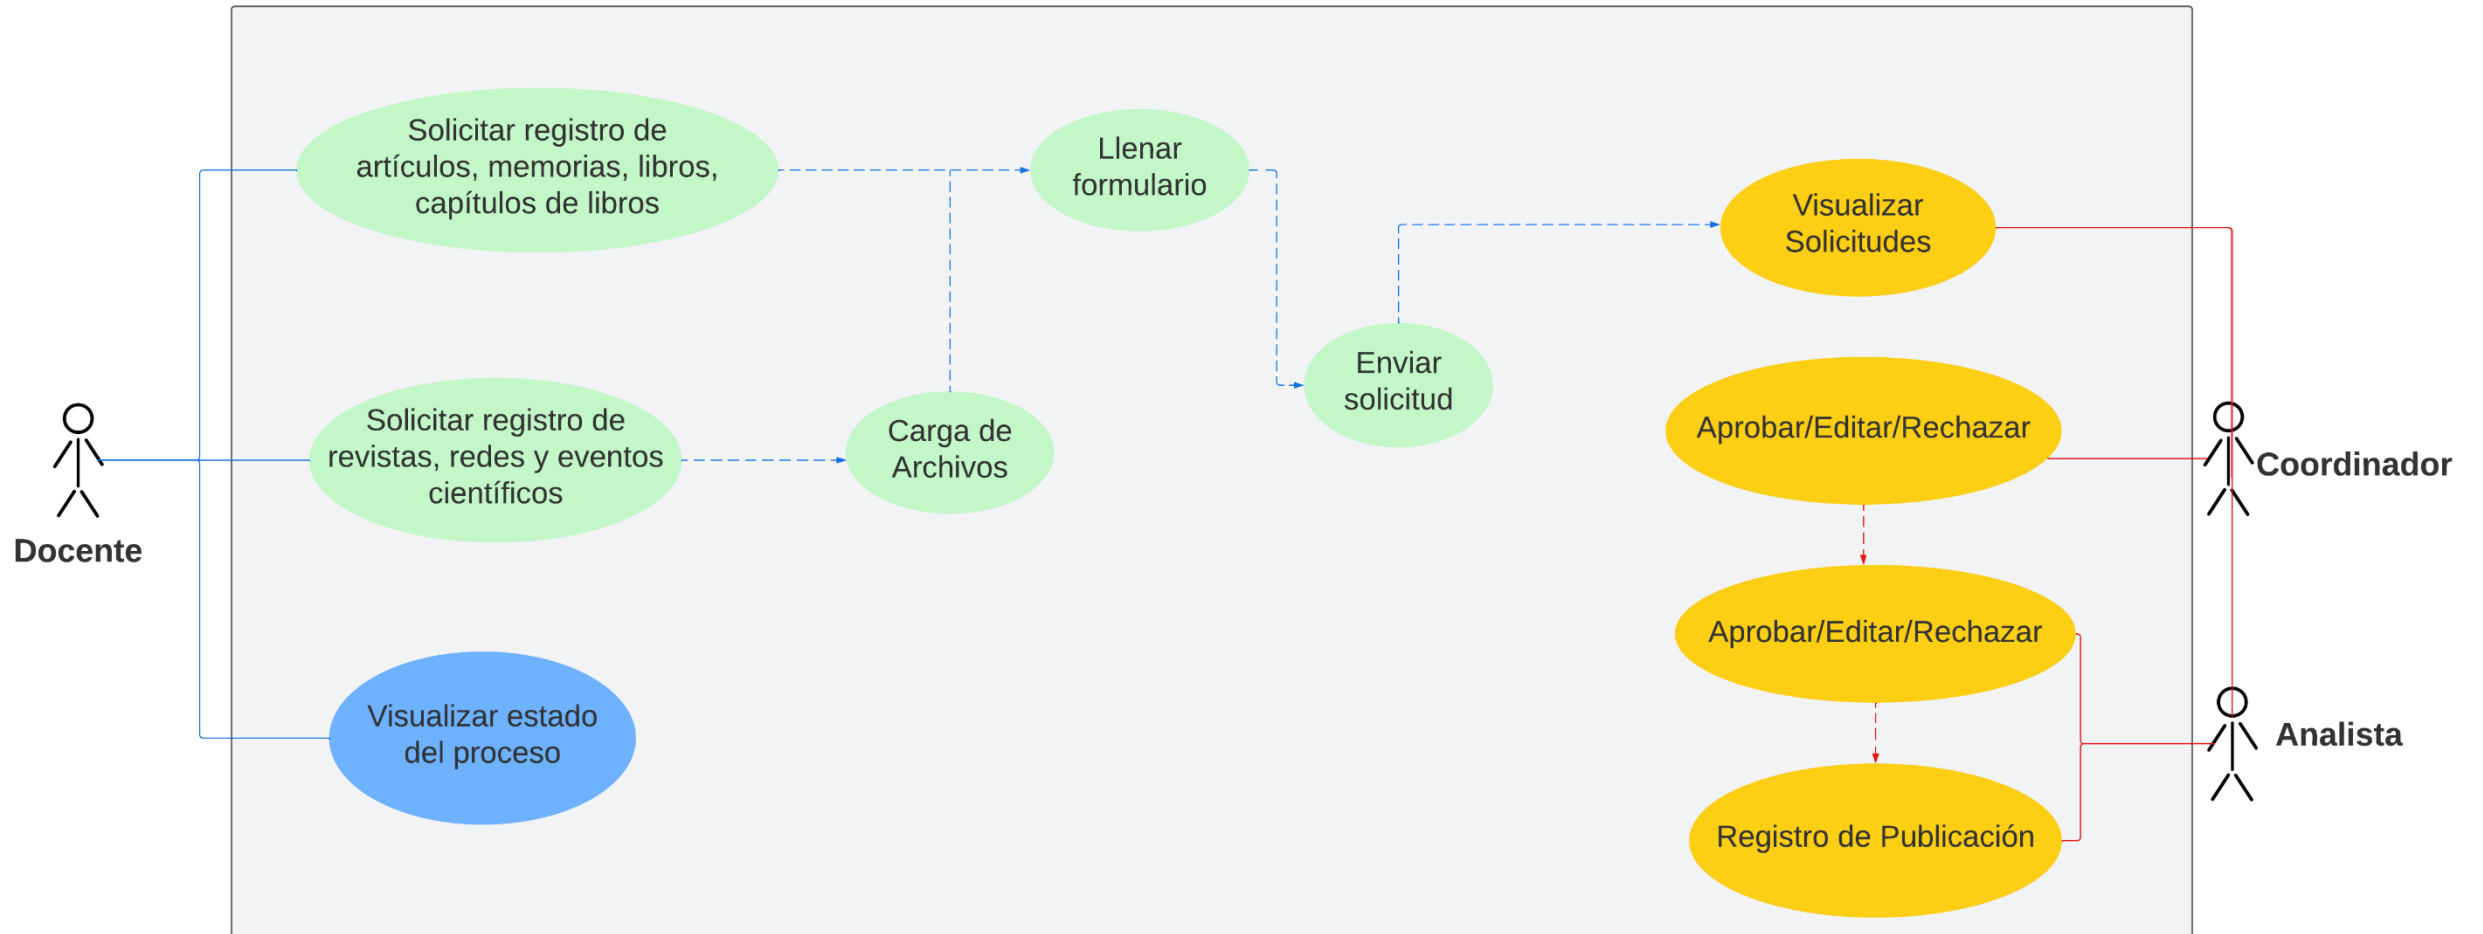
Solicitar registro de artículos, memorias, libros, capítulos de libros

Llenar formulario

Visualizar Solicitudes

Enviar solicitud

Solicitar registro de revistas, redes y eventos científicos

Carga de Archivos

Aprobar/Editar/Rechazar

Coordinador

Docente

Aprobar/Editar/Rechazar

Visualizar estado del proceso

Analista

Registro de Publicación